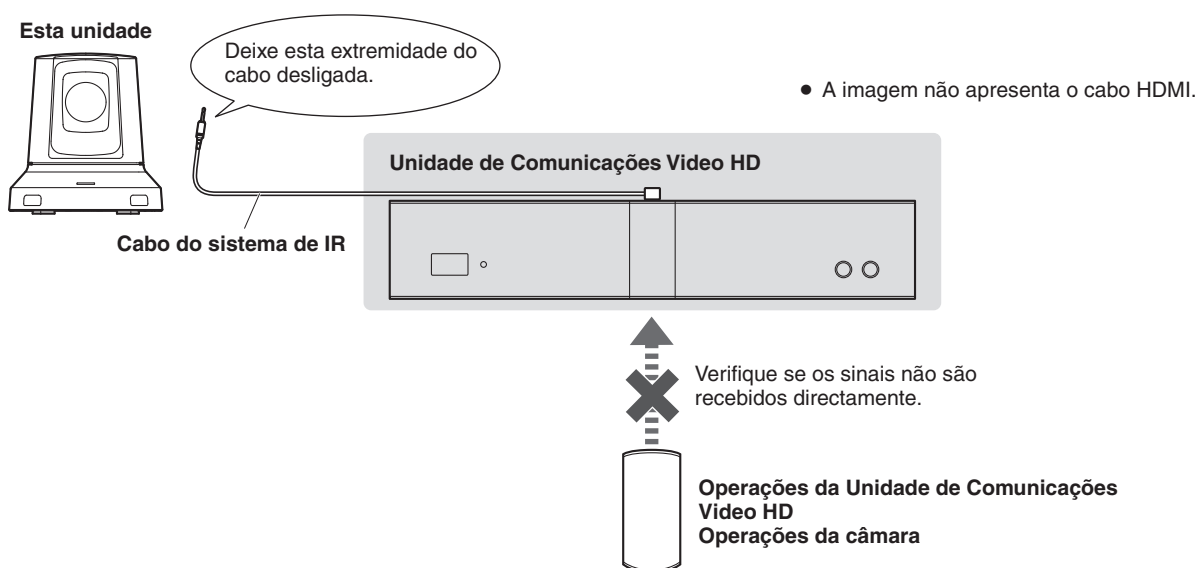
Esta unidade

Deixe esta extremidade do cabo desligada.

● A imagem não apresenta o cabo HDMI.

Unidade de Comunicações Video HD

Cabo do sistema de IR

Verifique se os sinais não são recebidos directamente.

Operações da Unidade de Comunicações Video HD
Operações da câmara